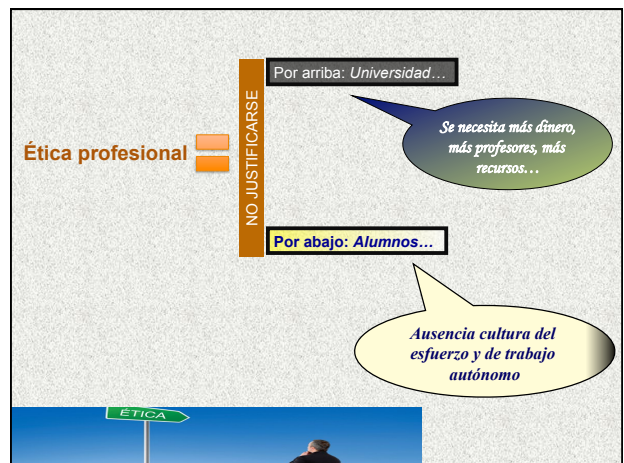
Ética profesional

NO JUSTIFICARSE

Por arriba: *Universidad…*

Se necesita más dinero, más profesores, más recursos…

Por abajo: *Alumnos…*

Ausencia cultura del esfuerzo y de trabajo autónomo

ÉTICA